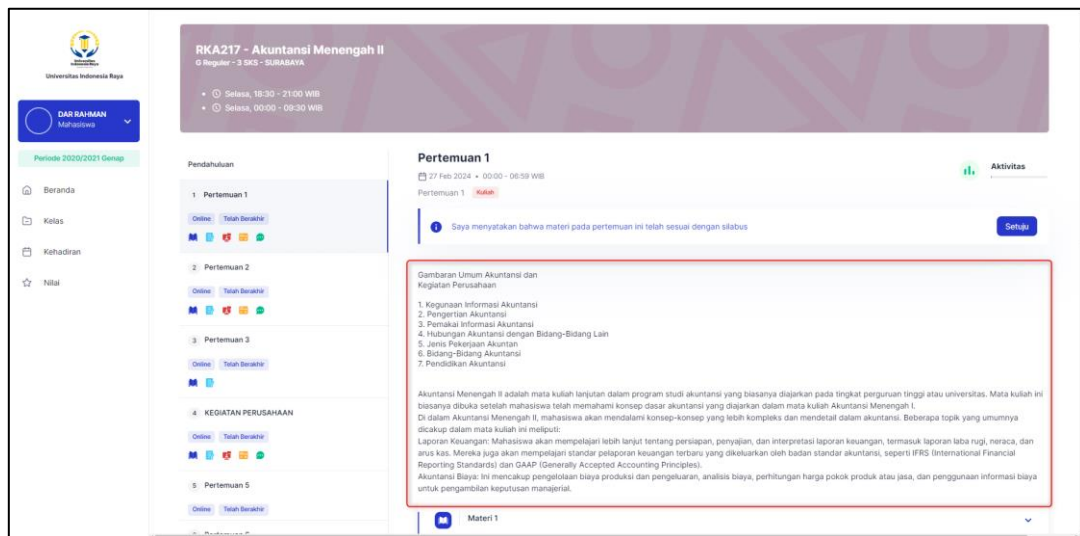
Universitas Indonesia Raya

DAR RAHMAN
Mahasiswa

Periode 2020/2021 Genap

Beranda

Kelas

Kehadiran

Nilai

RKA217 - Akuntansi Menengah II
G Reguler - 3 SKS - SURABAYA

• Selasa, 18:30 - 21:00 WIB
• Selasa, 00:00 - 09:30 WIB

Pendahuluan

1 Pertemuan 1
Online Telah Berakhir

2 Pertemuan 2
Online Telah Berakhir

3 Pertemuan 3
Online Telah Berakhir

4 KEGIATAN PERUSAHAAN
Online Telah Berakhir

5 Pertemuan 5
Online Telah Berakhir

Pertemuan 1
27 Feb 2024 • 00:00 - 06:59 WIB
Pertemuan 1 Kuliah

Aktivitas

Saya menyatakan bahwa materi pada pertemuan ini telah sesuai dengan silabus

Setuju

Gambaran Umum Akuntansi dan
Kegiatan Perusahaan

1. Kegunaan Informasi Akuntansi
2. Pengertian Akuntansi
3. Pemakai Informasi Akuntansi
4. Hubungan Akuntansi dengan Bidang-Bidang Lain
5. Jenis Pekerjaan Akuntan
6. Bidang-Bidang Akuntansi
7. Pendidikan Akuntansi

Akuntansi Menengah II adalah mata kuliah lanjutan dalam program studi akuntansi yang biasanya diajarkan pada tingkat perguruan tinggi atau universitas. Mata kuliah ini biasanya dibuka setelah mahasiswa telah memahami konsep dasar akuntansi yang diajarkan dalam mata kuliah Akuntansi Menengah I.
Di dalam Akuntansi Menengah II, mahasiswa akan mendalami konsep-konsep yang lebih kompleks dan mendetail dalam akuntansi. Beberapa topik yang umumnya dicakup dalam mata kuliah ini meliputi:
Laporan Keuangan: Mahasiswa akan mempelajari lebih lanjut tentang persiapan, penyajian, dan interpretasi laporan keuangan, termasuk laporan laba rugi, neraca, dan arus kas. Mereka juga akan mempelajari standar pelaporan keuangan terbaru yang dikeluarkan oleh badan standar akuntansi, seperti IFRS (International Financial Reporting Standards) dan GAAP (Generally Accepted Accounting Principles).
Akuntansi Biaya: Ini mencakup pengelolaan biaya produksi dan pengeluaran, analisis biaya, perhitungan harga pokok produk atau jasa, dan penggunaan informasi biaya untuk pengambilan keputusan manajerial.

Materi 1